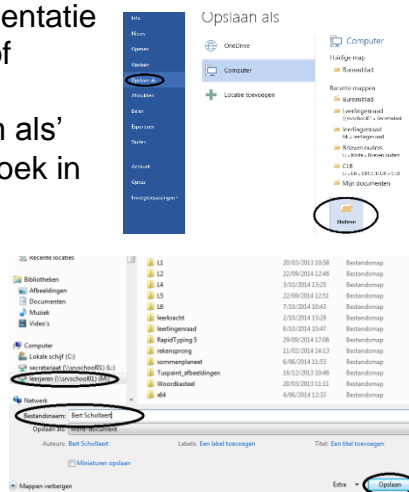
entatie
f

n als'
oek in

Info
Nieuw
Openen
Opslaan
Opslaan als
Afdrukken
Delen
Exporteren
Sluiten

Account
Opties
Invoegtoepassingen

Opslaan als

OneDrive

Computer

Locatie toevoegen

Computer

Huidige map
Bureaublad

Recente mappen
Bureaublad
Leerlingenraad
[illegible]
leerlingenraad
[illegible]
Brieven ouders
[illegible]
C18
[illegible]
Mijn documenten

Bladeren

Recente locaties

Bibliotheken
Afbeeldingen
Documenten
Muziek
Video's

Computer
Lokale schijf (C:)
secretariaat (\\srvschool01) (L:)
leerjaren (\\srvschool01) (M:)

Netwerk

| | | |
|---|---|---|
| L1 | 20/03/2013 10:58 | Bestandsmap |
| L2 | 22/09/2014 12:46 | Bestandsmap |
| L4 | 3/10/2014 13:25 | Bestandsmap |
| L5 | 22/09/2014 12:51 | Bestandsmap |
| L6 | 7/10/2014 10:43 | Bestandsmap |
| leerkracht | 2/10/2014 15:29 | Bestandsmap |
| leerlingenraad | 6/10/2014 10:47 | Bestandsmap |
| RapidTyping 5 | 20/03/2013 17:06 | Bestandsmap |
| rekensprong | 11/02/2014 14:13 | Bestandsmap |
| sommenplaneet | 6/06/2014 11:53 | Bestandsmap |
| Tuxpaint_afbeeldingen | 16/12/2013 10:46 | Bestandsmap |
| Woordkasteel | 20/03/2013 11:11 | Bestandsmap |
| x64 | 4/06/2014 12:33 | Bestandsmap |

Bestandsnaam: Bert Schollaert
Opslaan als: Word-document

Auteurs: Bert Schollaert
Labels: Een label toevoegen
Titel: Een titel toevoegen

Miniaturen opslaan

Mappen verbergen
Extra
Opslaan